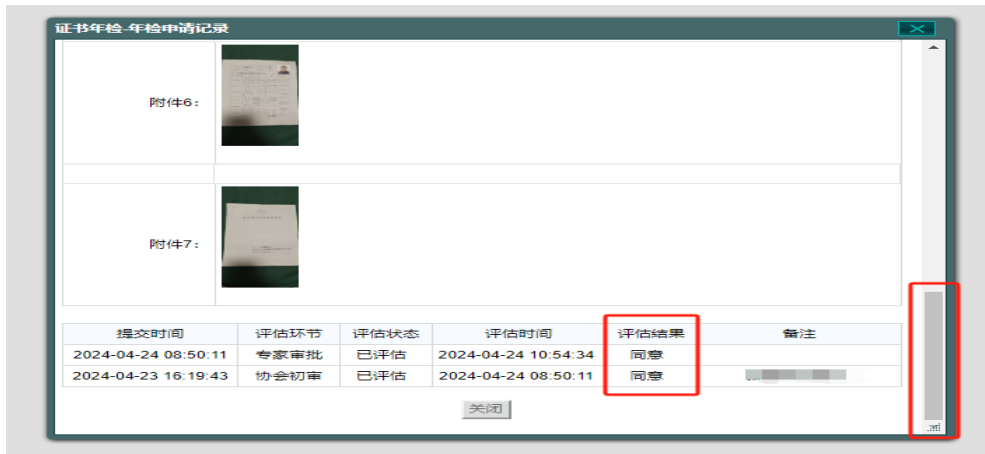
证书年检-年检申请记录

附件6：

附件7：

| 提交时间 | 评估环节 | 评估状态 | 评估时间 | 评估结果 | 备注 |
|---|---|---|---|---|---|
| 2024-04-24 08:50:11 | 专家审批 | 已评估 | 2024-04-24 10:54:34 | 同意 | |
| 2024-04-23 16:19:43 | 协会初审 | 已评估 | 2024-04-24 08:50:11 | 同意 | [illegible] |

关闭